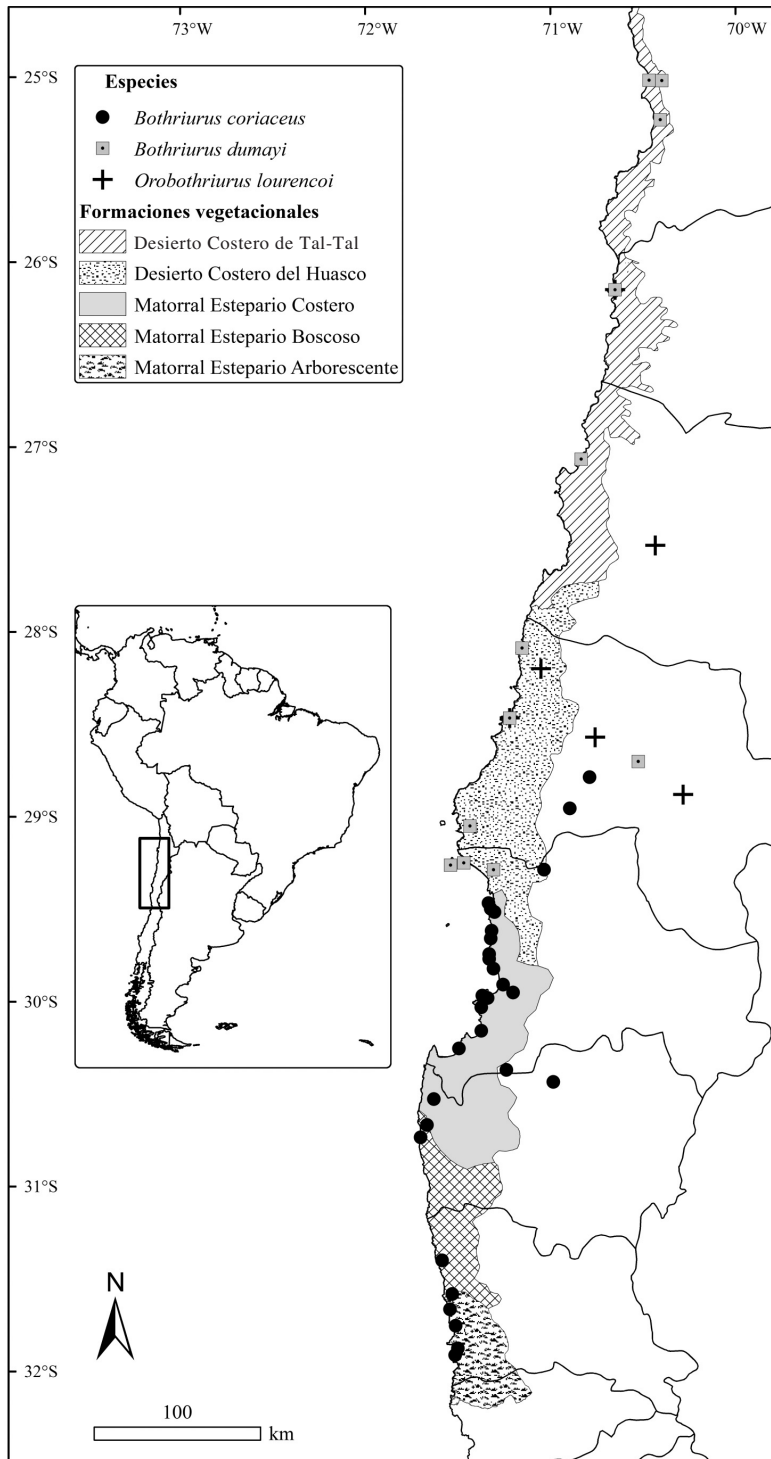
73°W
72°W
71°W
70°W

25°S
26°S
27°S
28°S
29°S
30°S
31°S
32°S

Especies
Bothriurus coriaceus
Bothriurus dumayi
Orobothriurus lourencoi
Formaciones vegetacionales
Desierto Costero de Tal-Tal
Desierto Costero del Huasco
Matorral Estepario Costero
Matorral Estepario Boscoso
Matorral Estepario Arborescente

N

100
km